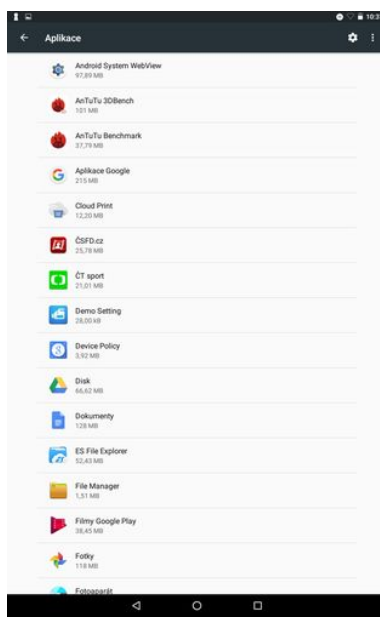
10:3

Aplikace

Android System WebView
97,89 MB

AnTuTu 3DBench
101 MB

AnTuTu Benchmark
37,79 MB

Aplikace Google
215 MB

Cloud Print
12,20 MB

ČSFD.cz
25,78 MB

ČT sport
21,01 MB

Demo Setting
28,00 kB

Device Policy
3,92 MB

Disk
66,62 MB

Dokumenty
128 MB

ES File Explorer
52,43 MB

File Manager
1,51 MB

Filmy Google Play
38,45 MB

Fotky
118 MB

Fotoaparát